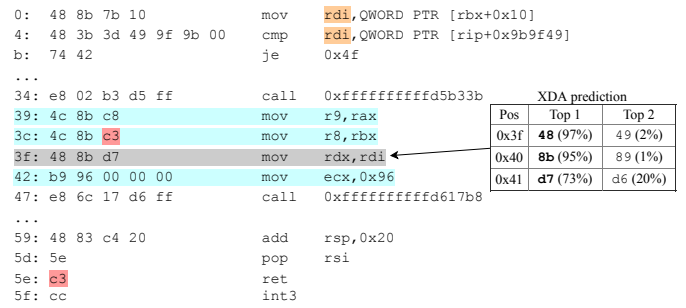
0: 48 8b 7b 10 mov rdi,QWORD PTR [rbx+0x10]
4: 48 3b 3d 49 9f 9b 00 cmp rdi,QWORD PTR [rip+0x9b9f49]
b: 74 42 je 0x4f
...
34: e8 02 b3 d5 ff call 0xffffffffffd5b33b
39: 4c 8b c8 mov r9,rax
3c: 4c 8b c3 mov r8,rbx
3f: 48 8b d7 mov rdx,rdi
42: b9 96 00 00 00 mov ecx,0x96
47: e8 6c 17 d6 ff call 0xffffffffffd617b8
...
59: 48 83 c4 20 add rsp,0x20
5d: 5e pop rsi
5e: c3 ret
5f: cc int3

XDA prediction

| Pos | Top 1 | Top 2 |
|---|---|---|
| 0x3f | **48** (97%) | 49 (2%) |
| 0x40 | **8b** (95%) | 89 (1%) |
| 0x41 | **d7** (73%) | d6 (20%) |